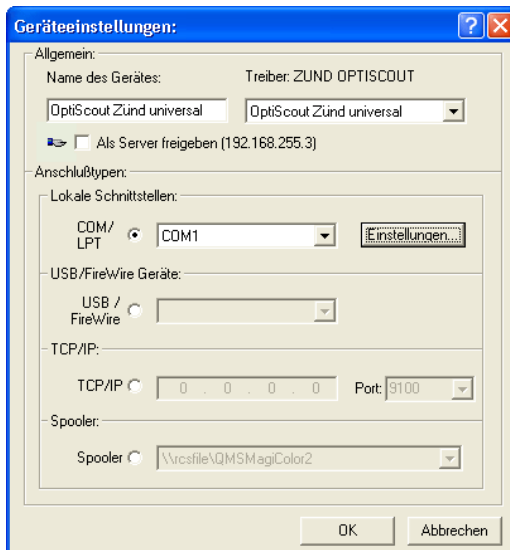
Geräteeinstellungen:

Allgemein:

Name des Gerätes:

Treiber: ZUND OPTISCOUT

OptiScout Zünd universal

OptiScout Zünd universal

Als Server freigeben (192.168.255.3)

Anschlußtypen:

Lokale Schnittstellen:

COM/ LPT

COM1

Einstellungen...

USB/FireWire Geräte:

USB / FireWire

TCP/IP:

TCP/IP

0 . 0 . 0 . 0

Port: 9100

Spooler:

Spooler

\\rcsfile\QMSMagiColor2

OK

Abbrechen